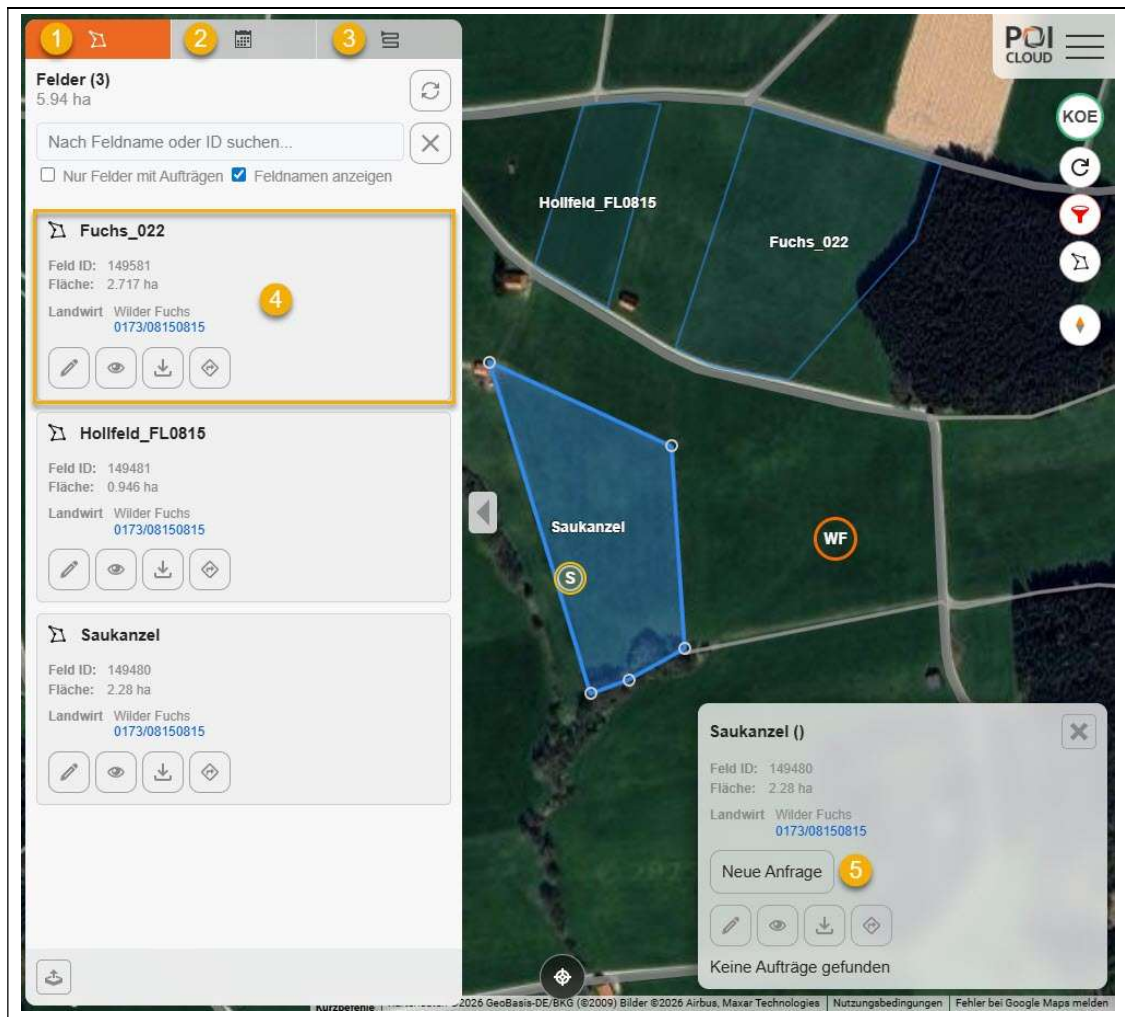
1 2 3

Felder (3)
5.94 ha

Nach Feldname oder ID suchen...

Nur Felder mit Aufträgen Feldnamen anzeigen

Fuchs_022
Feld ID: 149581
Fläche: 2.717 ha
Landwirt Wilder Fuchs
0173/08150815

4

Hollfeld_FL0815
Feld ID: 149481
Fläche: 0.946 ha
Landwirt Wilder Fuchs
0173/08150815

Saukanzel
Feld ID: 149480
Fläche: 2.28 ha
Landwirt Wilder Fuchs
0173/08150815

POI CLOUD

KOE

Hollfeld_FL0815

Fuchs_022

Saukanzel

S

WF

Saukanzel ()
Feld ID: 149480
Fläche: 2.28 ha
Landwirt Wilder Fuchs
0173/08150815

Neue Anfrage 5

Keine Aufträge gefunden

Kurzbefehle | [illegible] ©2026 GeoBasis-DE/BKG (©2009) Bilder ©2026 Airbus, Maxar Technologies | Nutzungsbedingungen | Fehler bei Google Maps melden